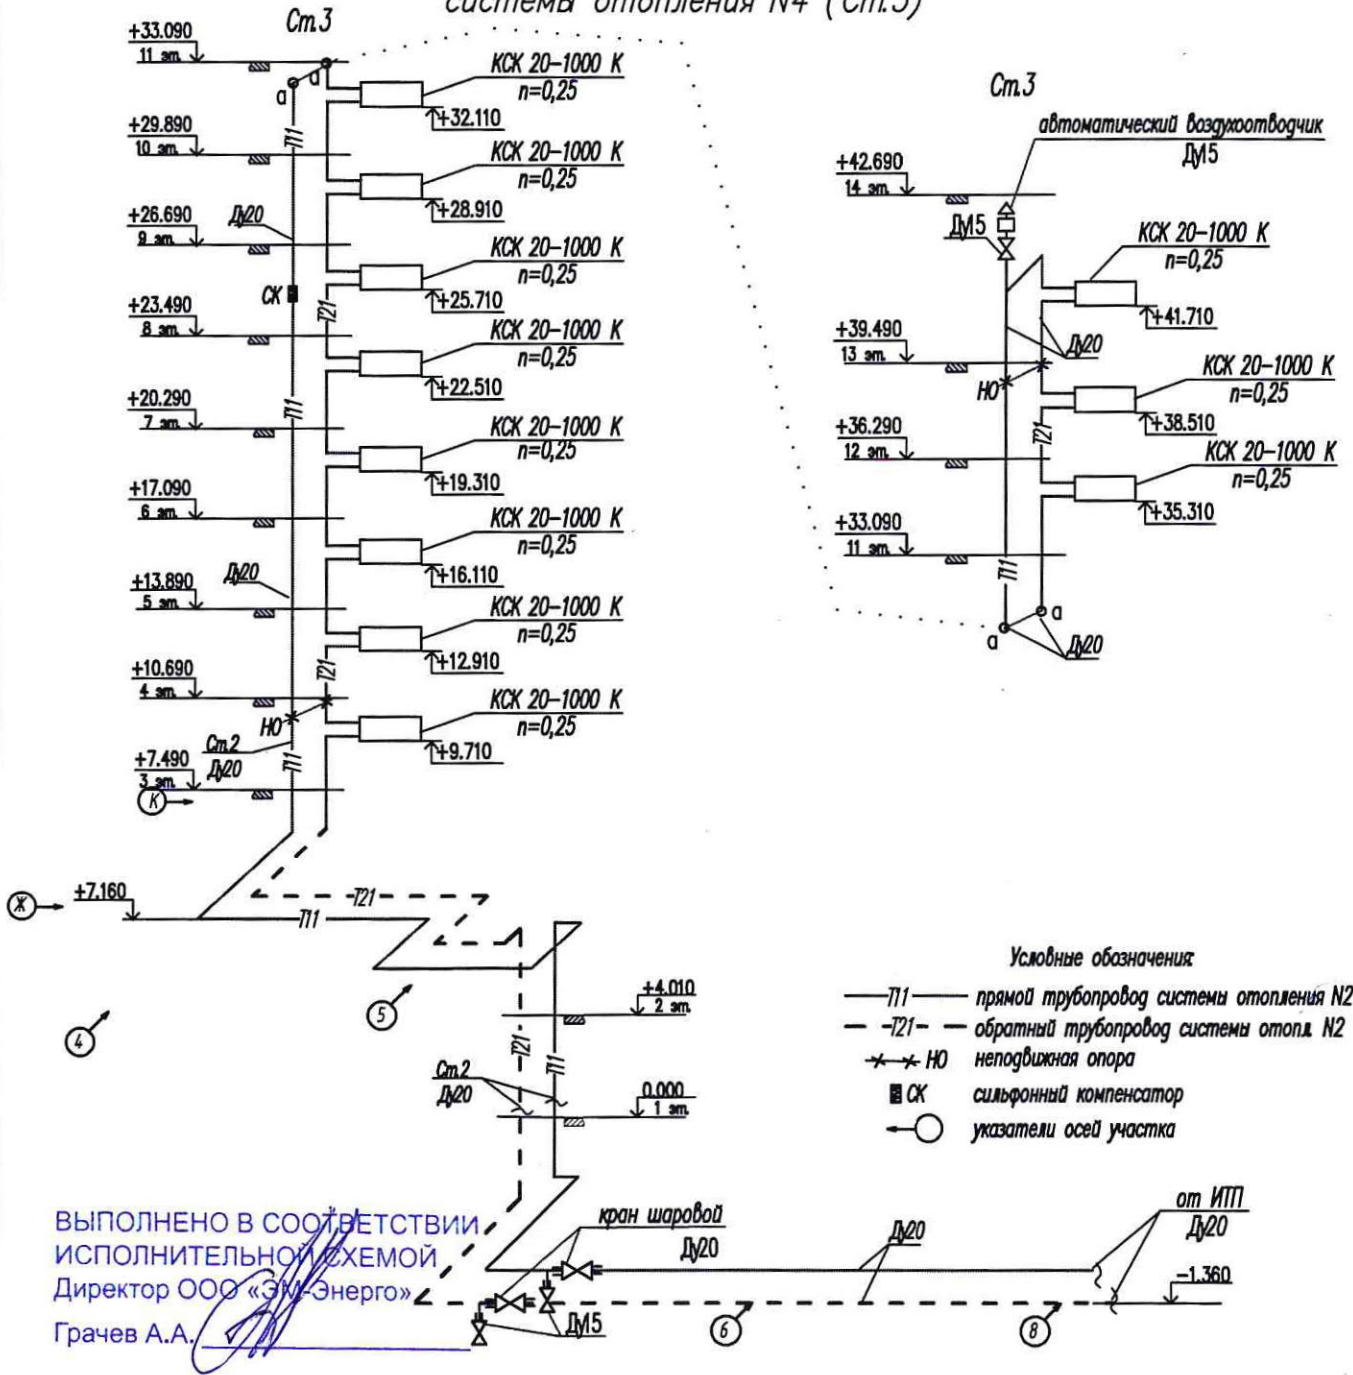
системы отопления N4 (Ст.3)

Ст.3

+33.090
11 эт.
а
а
КСК 20-1000 К
n=0,25
+32.110
Т11
+29.890
10 эт.
КСК 20-1000 К
n=0,25
+28.910
+26.690
9 эт.
Ду20
КСК 20-1000 К
n=0,25
СК
Т21
+25.710
+23.490
8 эт.
КСК 20-1000 К
n=0,25
+22.510
+20.290
7 эт.
Т11
КСК 20-1000 К
n=0,25
+19.310
+17.090
6 эт.
КСК 20-1000 К
n=0,25
+16.110
+13.890
5 эт.
Ду20
КСК 20-1000 К
n=0,25
+12.910
+10.690
4 эт.
Т21
НО
КСК 20-1000 К
n=0,25
+9.710
+7.490
3 эт.
Ст.2
Ду20
Т11
К

Ст.3
автоматический воздухоотводчик
Ду15
+42.690
14 эт.
Ду15
КСК 20-1000 К
n=0,25
+41.710
+39.490
13 эт.
Ду20
НО
КСК 20-1000 К
n=0,25
+38.510
+36.290
12 эт.
Т21
КСК 20-1000 К
n=0,25
+35.310
+33.090
11 эт.
Т11
а
а
Ду20

Ж
+7.160
Т21
Т11
4
5
+4.010
2 эт.
Т21
Т11
Ст.2
Ду20
0.000
1 эт.

Условные обозначения
Т11 прямой трубопровод системы отопления N2
Т21 обратный трубопровод системы отопл. N2
НО неподвижная опора
СК сильфонный компенсатор
указатели осей участка

ВЫПОЛНЕНО В СООТВЕТСТВИИ ИСПОЛНИТЕЛЬНОЙ СХЕМОЙ
Директор ООО «ЭМ-Энерго»
Грачев А.А.

кран шаровой
Ду20
Ду20
Ду15
6
от ИТП
Ду20
-1.360
8